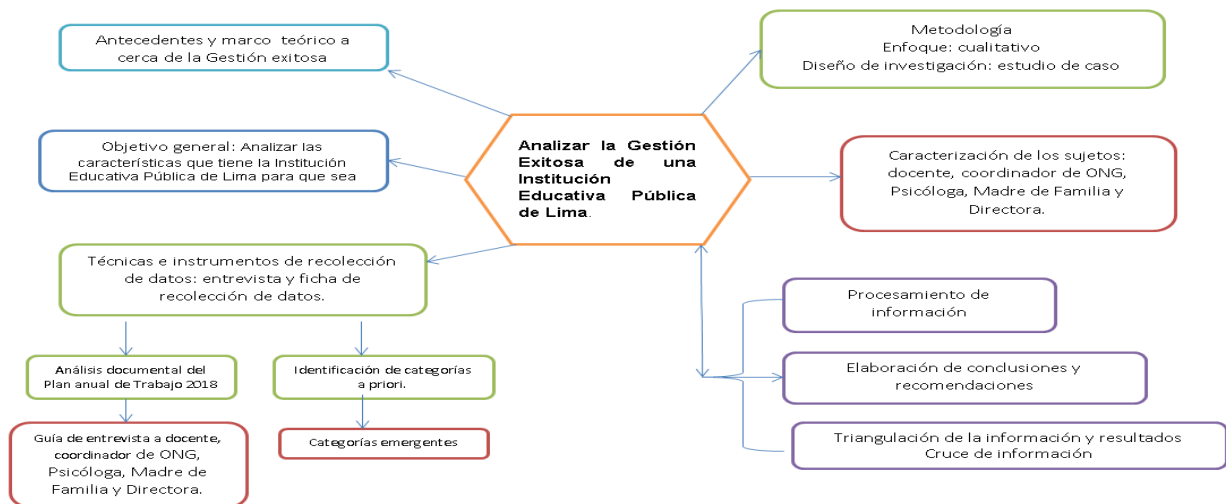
Analizar la Gestión Exitosa de una Institución Educativa Pública de Lima.

Antecedentes y marco teórico a cerca de la Gestión exitosa

Objetivo general: Analizar las características que tiene la Institución Educativa Pública de Lima para que sea

Técnicas e instrumentos de recolección de datos: entrevista y ficha de recolección de datos.

Análisis documental del Plan anual de Trabajo 2018

Guía de entrevista a docente, coordinador de ONG, Psicóloga, Madre de Familia y Directora.

Identificación de categorías a priori.

Categorías emergentes

Metodología
Enfoque: cualitativo
Diseño de investigación: estudio de caso

Caracterización de los sujetos: docente, coordinador de ONG, Psicóloga, Madre de Familia y Directora.

Procesamiento de información

Elaboración de conclusiones y recomendaciones

Triangulación de la información y resultados
Cruce de información